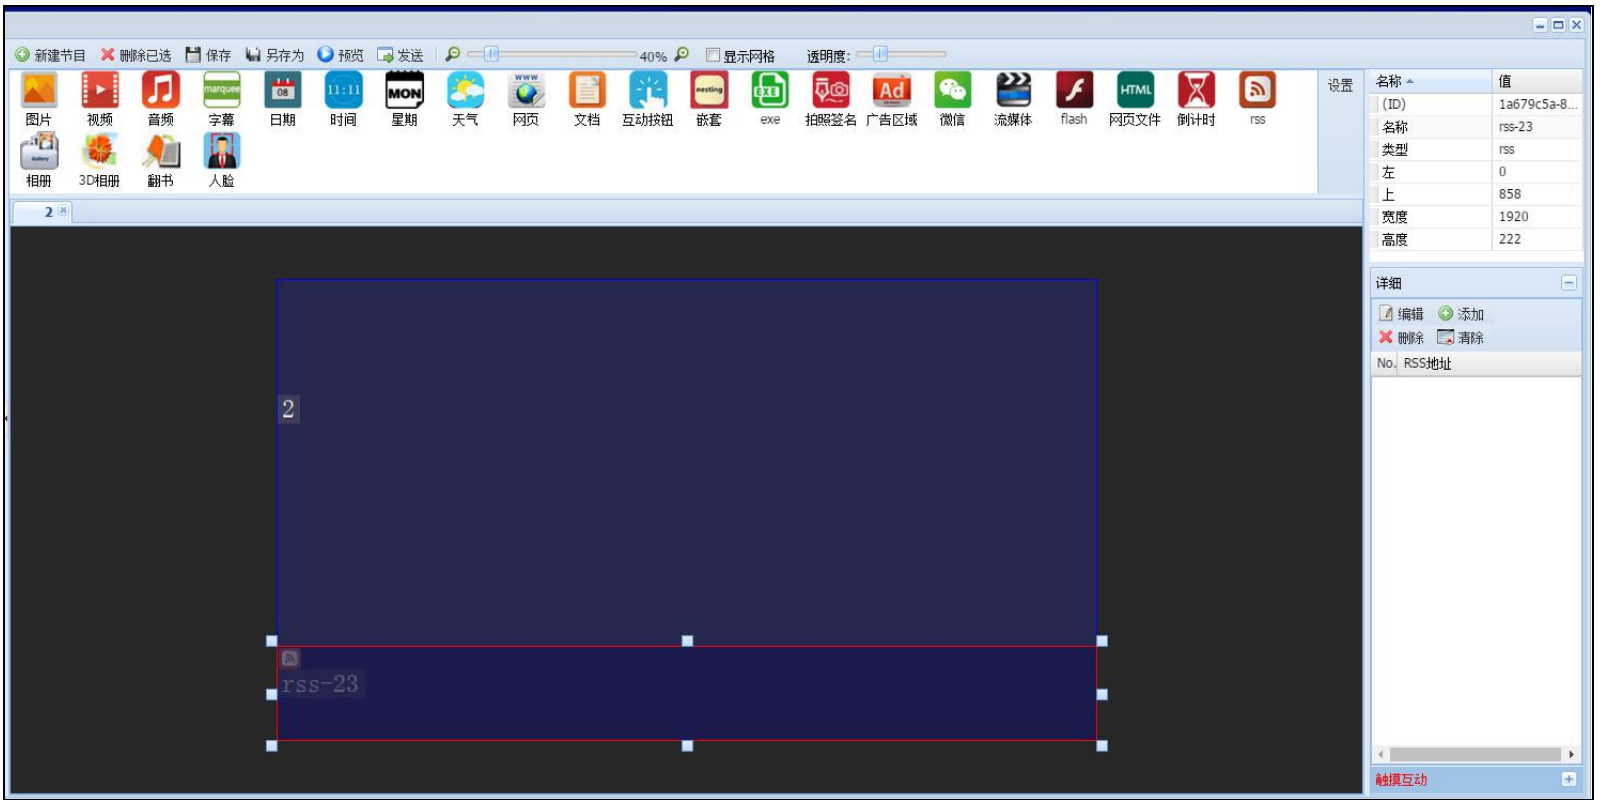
新建节目 删除已选 保存 另存为 预览 发送 40% 显示网格 透明度:

图片 视频 音频 字幕 日期 时间 星期 天气 网页 文档 互动按钮 嵌套 exe 拍照签名 广告区域 微信 流媒体 flash 网页文件 倒计时 rss
相册 3D相册 翻书 人脸

设置

2

2

rss-23

| 名称 | 值 |
|---|---|
| (ID) | 1a679c5a-8... |
| 名称 | rss-23 |
| 类型 | rss |
| 左 | 0 |
| 上 | 858 |
| 宽度 | 1920 |
| 高度 | 222 |

详细

编辑 添加
删除 清除

No. RSS地址

触摸互动